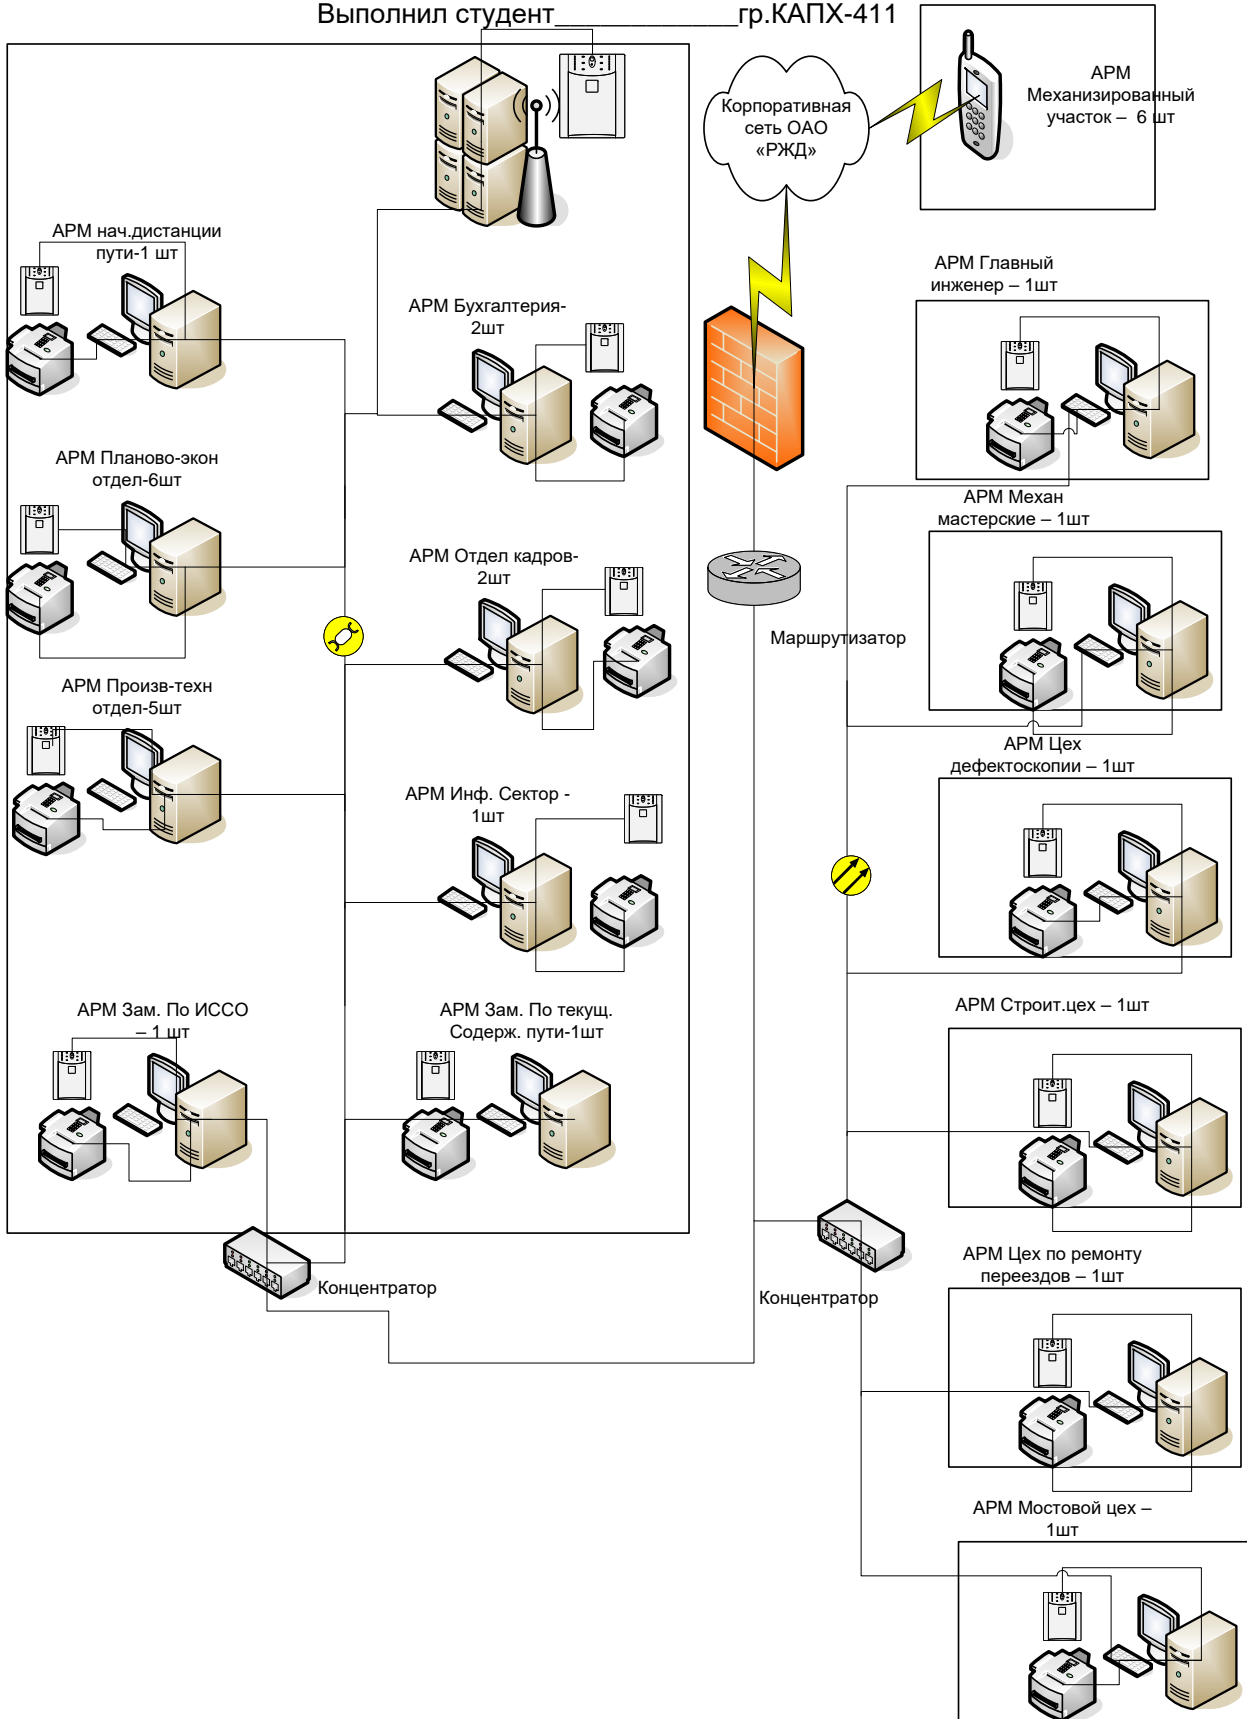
Выполнил студент______________гр.КАПХ-411

Корпоративная сеть ОАО «РЖД»

АРМ Механизированный участок – 6 шт

АРМ нач.дистанции пути-1 шт

АРМ Бухгалтерия-2шт

АРМ Главный инженер – 1шт

АРМ Планово-экон отдел-6шт

АРМ Отдел кадров-2шт

АРМ Механ мастерские – 1шт

Маршрутизатор

АРМ Произв-техн отдел-5шт

АРМ Цех дефектоскопии – 1шт

АРМ Инф. Сектор - 1шт

АРМ Зам. По ИССО – 1 шт

АРМ Зам. По текущ. Содерж. пути-1шт

АРМ Строит.цех – 1шт

Концентратор

Концентратор

АРМ Цех по ремонту переездов – 1шт

АРМ Мостовой цех – 1шт